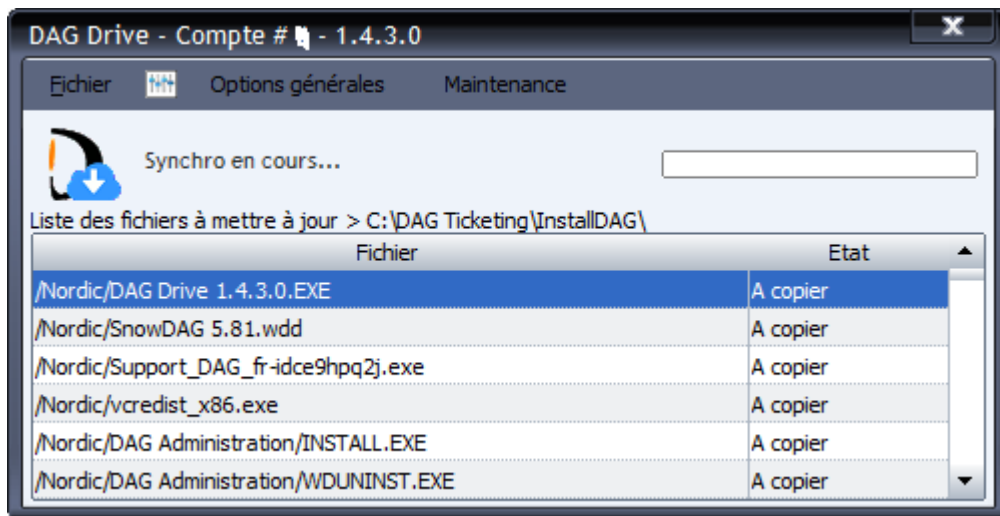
DAG Drive - Compte # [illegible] - 1.4.3.0

Fichier
Options générales
Maintenance

Synchro en cours...

Liste des fichiers à mettre à jour > C:\DAG Ticketing\InstallDAG\

| Fichier | Etat |
|---|---|
| /Nordic/DAG Drive 1.4.3.0.EXE | A copier |
| /Nordic/SnowDAG 5.81.wdd | A copier |
| /Nordic/Support_DAG_fr-idce9hpq2j.exe | A copier |
| /Nordic/vcredist_x86.exe | A copier |
| /Nordic/DAG Administration/INSTALL.EXE | A copier |
| /Nordic/DAG Administration/WDUNINST.EXE | A copier |